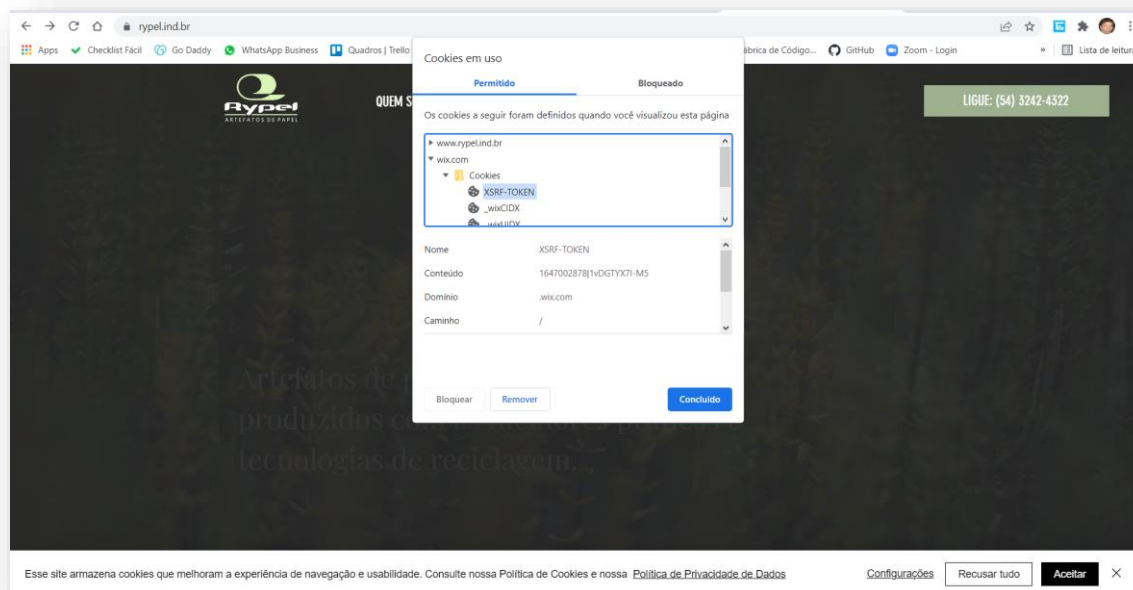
rypel.ind.br

Apps Checklist Fácil Go Daddy WhatsApp Business Quadros | Trello ábrica de Código... GitHub Zoom - Login » Lista de leitura

Rypel
ARTEFATOS DE PAPEL

QUEM S

LIGUE: (54) 3242-4322

Cookies em uso

Permitido Bloqueado

Os cookies a seguir foram definidos quando você visualizou esta página

www.rypel.ind.br
wix.com
Cookies
XSRF-TOKEN
_wixCIDX
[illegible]

| | |
|---|---|
| Nome | XSRF-TOKEN |
| Conteúdo | 1647002878|1vDGTYX7I-M5 |
| Domínio | .wix.com |
| Caminho | / |

Bloquear Remover Concluído

Artefatos de p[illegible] produzidos c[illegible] tecnologias de reciclagem.

Esse site armazena cookies que melhoram a experiência de navegação e usabilidade. Consulte nossa Política de Cookies e nossa Política de Privacidade de Dados

Configurações Recusar tudo Aceitar